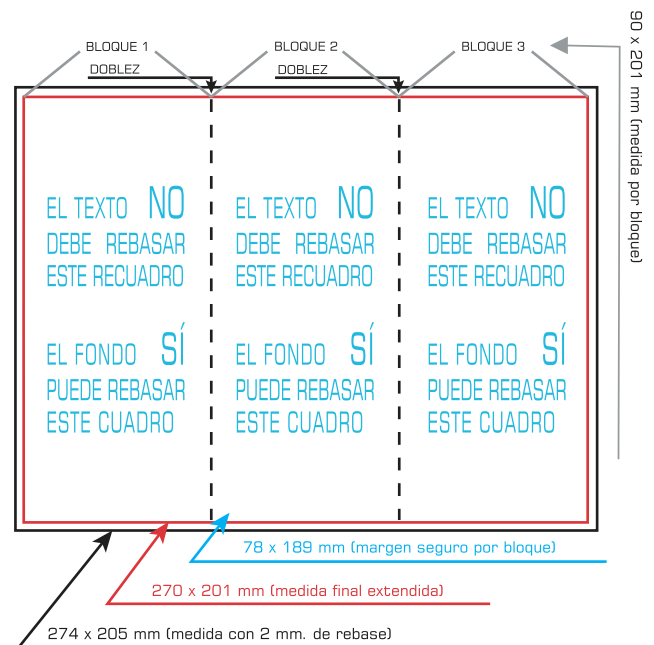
BLOQUE 1
BLOQUE 2
BLOQUE 3
DOBLEZ
DOBLEZ

90 x 201 mm (medida por bloque)

EL TEXTO NO
DEBE REBASAR
ESTE RECUADRO

EL FONDO SÍ
PUEDE REBASAR
ESTE CUADRO

EL TEXTO NO
DEBE REBASAR
ESTE RECUADRO

EL FONDO SÍ
PUEDE REBASAR
ESTE CUADRO

EL TEXTO NO
DEBE REBASAR
ESTE RECUADRO

EL FONDO SÍ
PUEDE REBASAR
ESTE CUADRO

78 x 189 mm (margen seguro por bloque)

270 x 201 mm (medida final extendida)

274 x 205 mm (medida con 2 mm. de rebase)